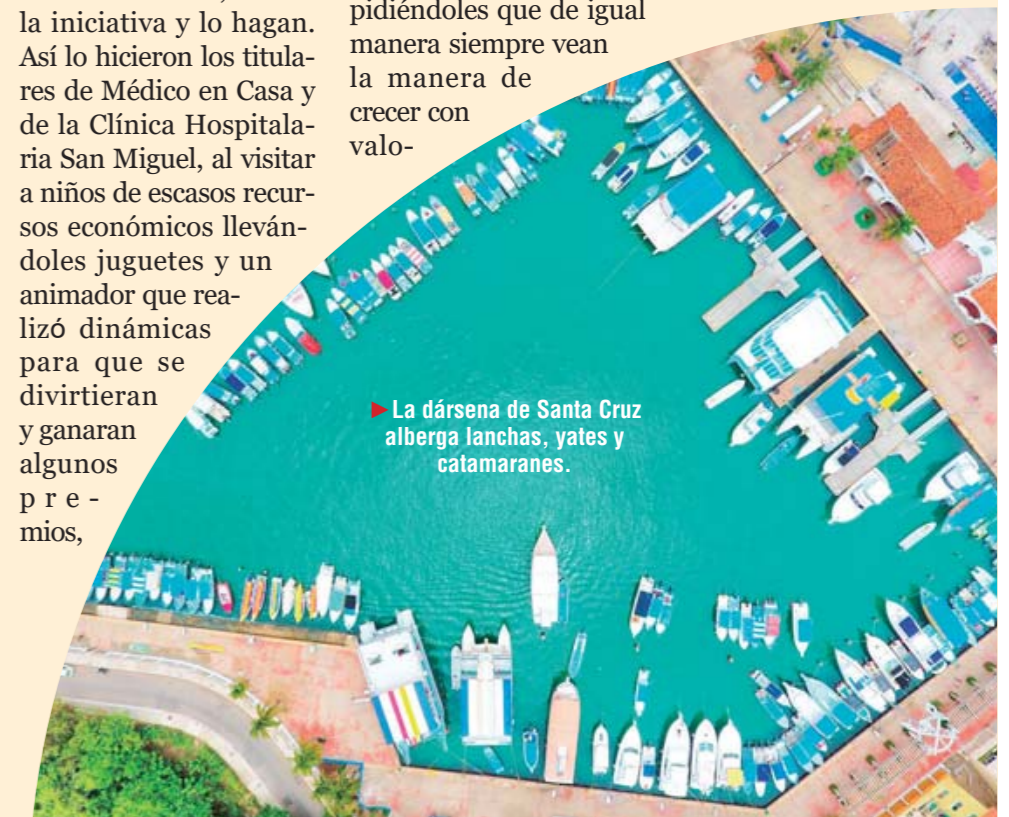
la iniciativa y lo hagan. Así lo hicieron los titulares de Médico en Casa y de la Clínica Hospitalaria San Miguel, al visitar a niños de escasos recursos económicos llevándoles juguetes y un animador que realizó dinámicas para que se divirtieran y ganaran algunos premios,

pidiéndoles que de igual manera siempre vean la manera de crecer con valo-

La dársena de Santa Cruz alberga lanchas, yates y catamaranes.